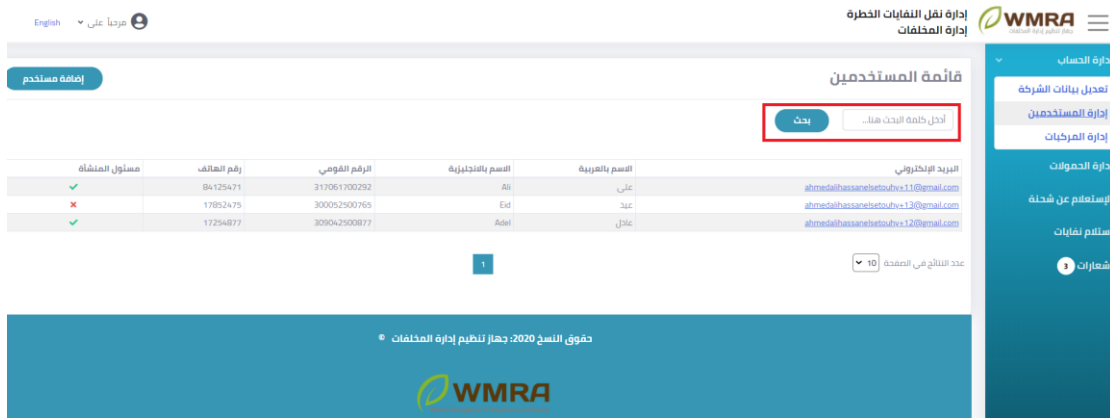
English مرحباً علي

إدارة نقل النفايات الخطرة
إدارة المخلفات

WMRA
جهاز تنظيم إدارة المخلفات

دارة الحساب
تعديل بيانات الشركة
إدارة المستخدمين
إدارة المركبات
دارة الحمولات
لإستعلام عن شحنة
ستلام نفايات
شعارات 3

قائمة المستخدمين

إضافة مستخدم

أدخل كلمة البحث هنا...
بحث

| البريد الإلكتروني | الاسم بالعربية | الاسم بالانجليزية | الرقم القومي | رقم الهاتف | مسئول المنشأة |
|---|---|---|---|---|---|
| ahmedalihassanelsetouhy+11@gmail.com | علي | Ali | 317061700292 | 84125471 | ✔ |
| ahmedalihassanelsetouhy+13@gmail.com | عيد | Eid | 300052500765 | 17852475 | ✖ |
| ahmedalihassanelsetouhy+12@gmail.com | عادل | Adel | 309042500877 | 17254877 | ✔ |

عدد النتائج في الصفحة 10

1

حقوق النسخ 2020: جهاز تنظيم إدارة المخلفات ©

WMRA